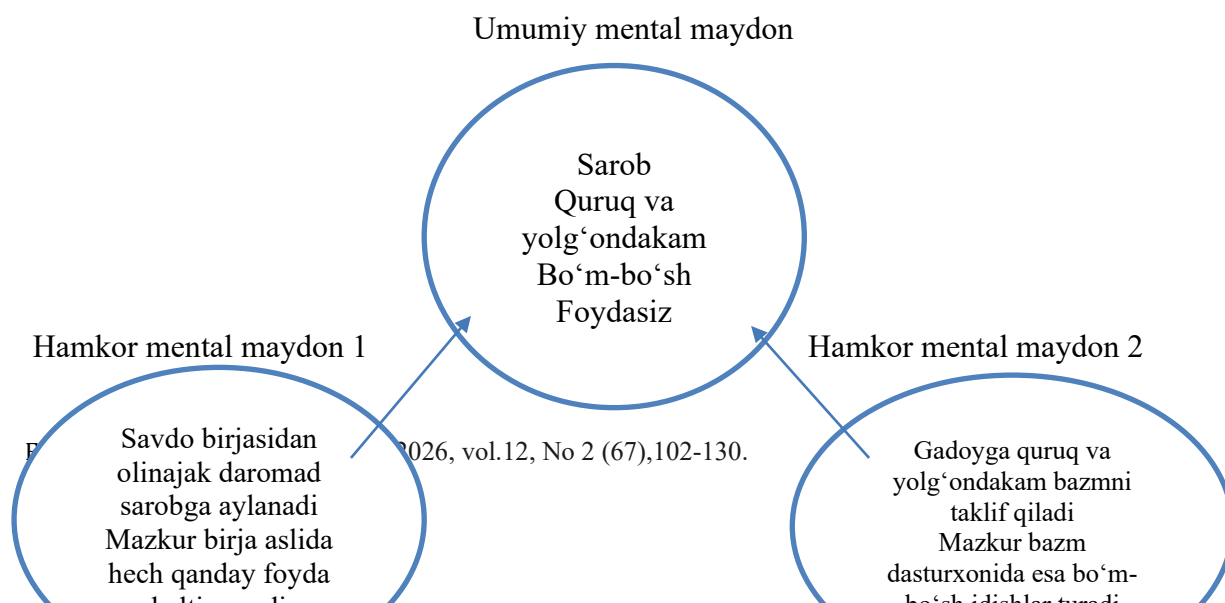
Umumiy mental maydon

Sarob
Quruq va yolg‘ondakam
Bo‘m-bo‘sh
Foydasiz

Hamkor mental maydon 1

Savdo birjasidan olinajak daromad sarobga aylanadi
Mazkur birja aslida hech qanday foyda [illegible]

Hamkor mental maydon 2

Gadoyga quruq va yolg‘ondakam bazmni taklif qiladi
Mazkur bazm dasturxonida esa bo‘m-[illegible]

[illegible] 2026, vol.12, No 2 (67),102-130.